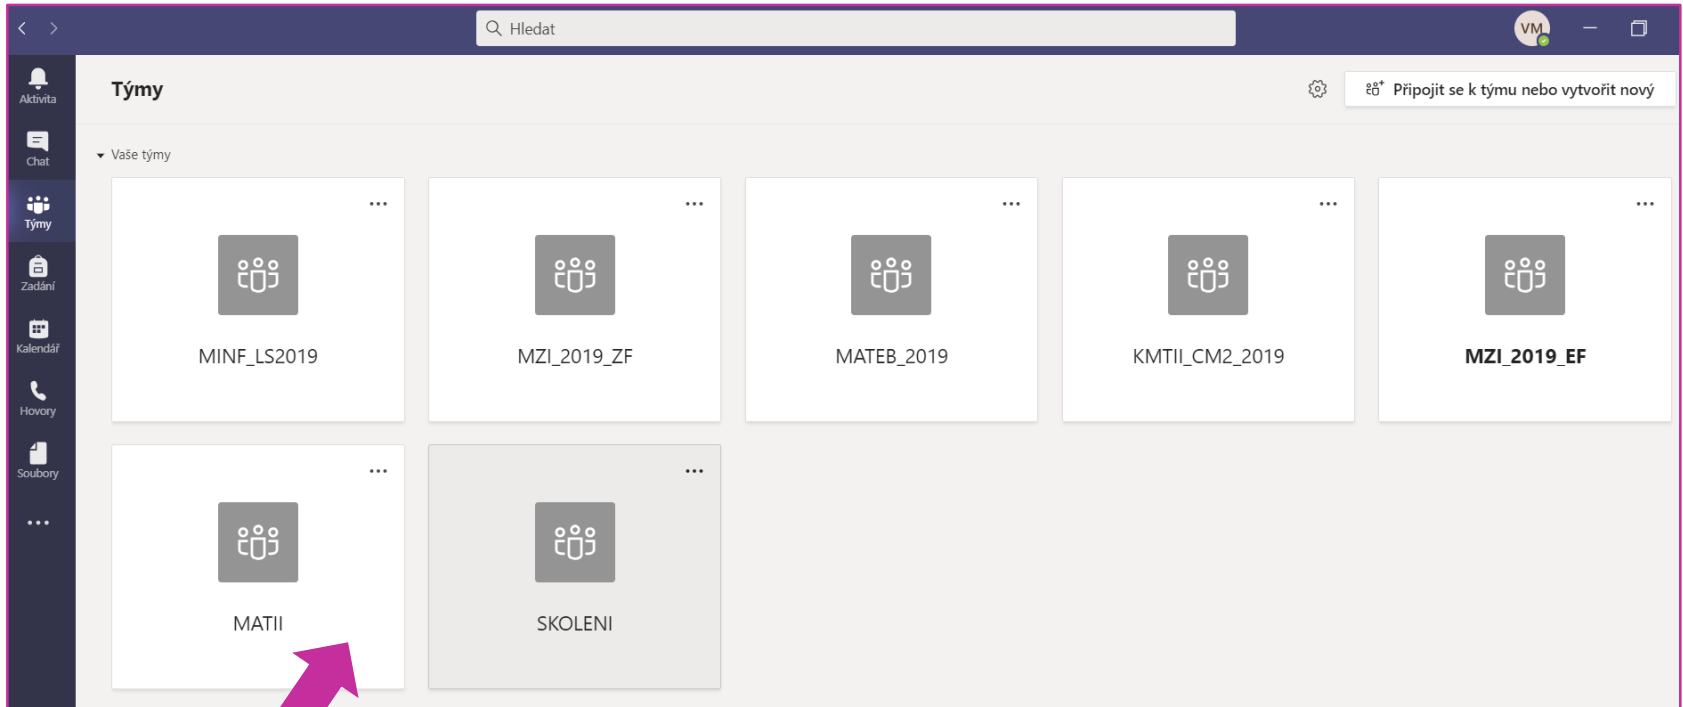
Hledat

VM

Aktivita
Chat
Týmy
Zadání
Kalendář
Hovory
Soubory
...

Týmy

Připojit se k týmu nebo vytvořit nový

Vaše týmy

...
MINF_LS2019

...
MZI_2019_ZF

...
MATEB_2019

...
KMTII_CM2_2019

...
MZI_2019_EF

...
MATII

...
SKOLENI